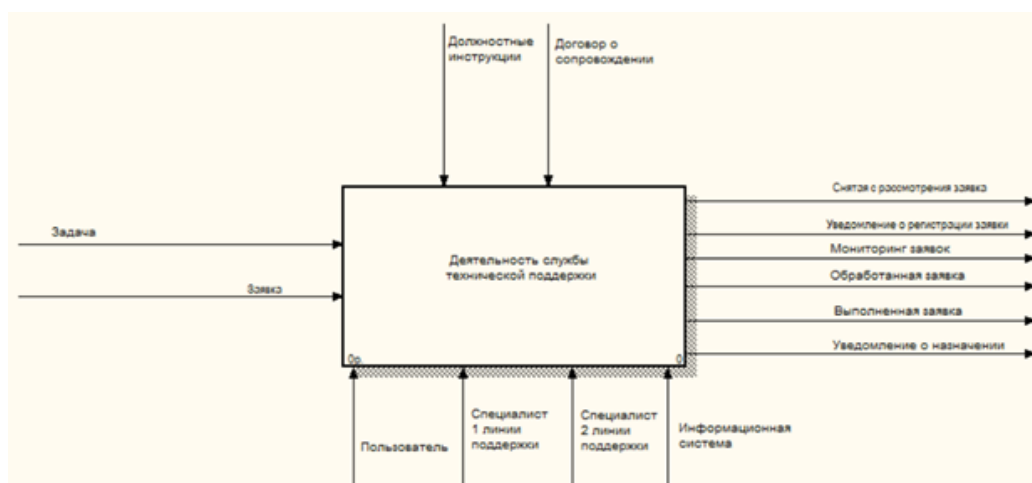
Должностные инструкции

Договор о сопровождении

Задача

Заявка

Деятельность службы технической поддержки

0р.

0

Снятая с рассмотрения заявка

Уведомление о регистрации заявки

Мониторинг заявок

Обработанная заявка

Выполненная заявка

Уведомление о назначении

Пользователь

Специалист 1 линии поддержки

Специалист 2 линии поддержки

Информационная система